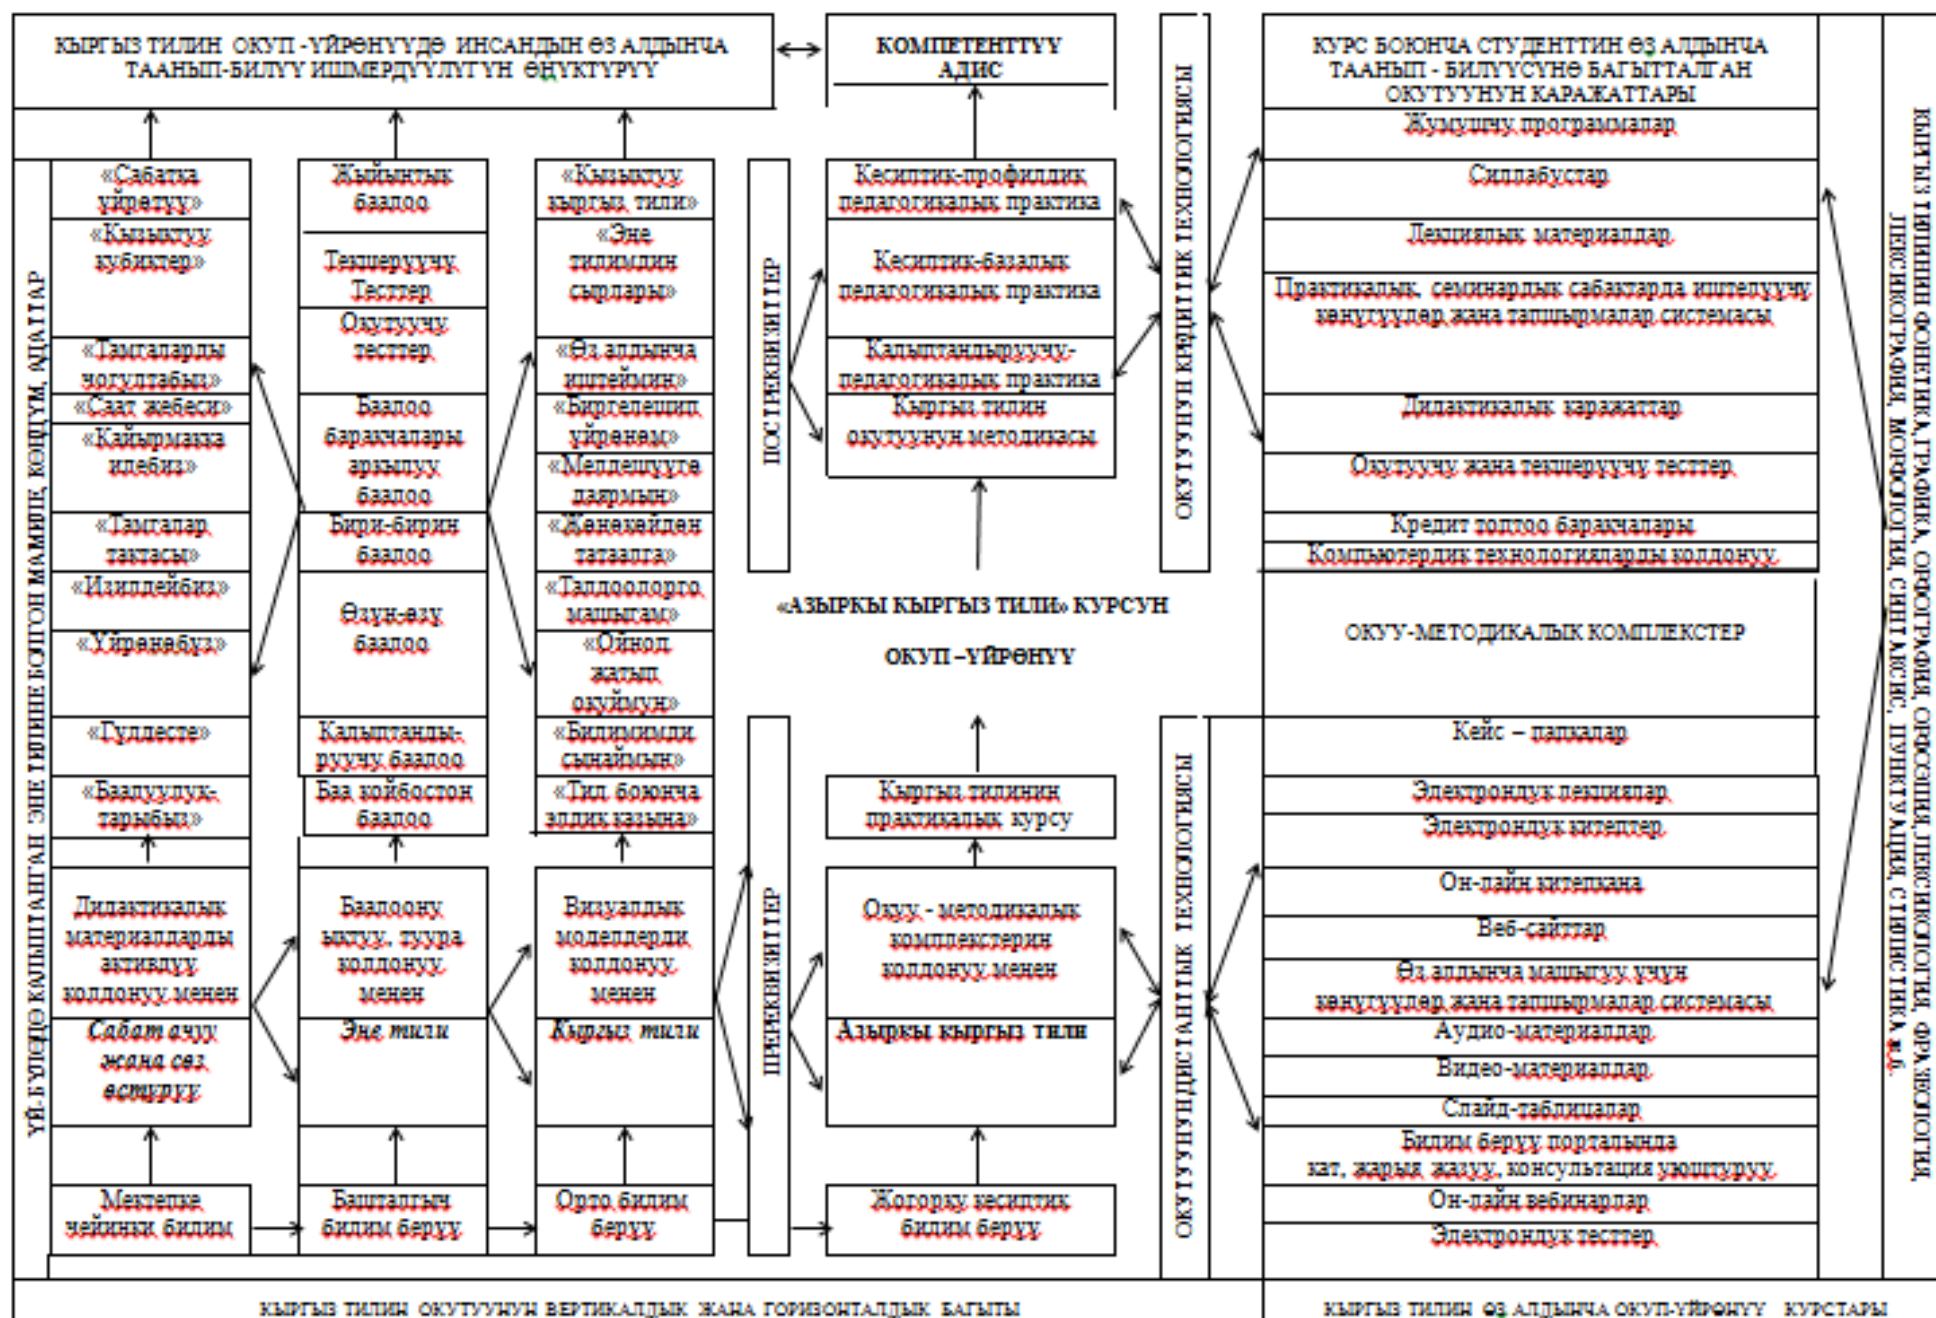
КЫРГЫЗ ТИЛИН ОКУП -ҮЙРӨНҮҮДӨ ИНСАНДЫН ӨЗ АЛДЫНЧА ТААНЫП-БИЛҮҮ ИШМЕРДҮҮЛҮГҮН ӨНҮКТҮРҮҮ

КОМПЕТЕНТТҮҮ АДИС

КУРС БОЮНЧА СТУДЕНТТИН ӨЗ АЛДЫНЧА ТААНЫП - БИЛҮҮСҮНӨ БАГЫТТАЛГАН ОКУТУУНУН КАРАЖАТТАРЫ

Жумушчу программалар
Силлабустар
Лекциялык материалдар
Практикалык, семинардык сабактарда иштелүүчү көнүгүүлөр жана тапшырмалар системасы
Дидактикалык каражаттар
Окутуучу жана текшерүүчү тесттер
Кредит толтоо баракчалары
Компьютердик технологияларды колдонуу

ОКУУ-МЕТОДИКАЛЫК КОМПЛЕКСТЕР

Кейс – папкалар
Электрондук лекциялар
Электрондук китептер
Он-лайн китепкана
Веб-сайттар
Өз алдынча машыгуу үчүн көнүгүүлөр жана тапшырмалар системасы
Аудио-материалдар
Видео-материалдар
Слайд-таблицалар
Билим берүү порталында кат, жарыя жазуу, консультация уюштуруу
Он-лайн вебинарлар
Электрондук тесттер

КЫРГЫЗ ТИЛИНИН ФОНЕТИКА, ГРАФИКА, ОРФОГРАФИЯ, ОРФОЭПИЯ, ЛЕКСИКОЛОГИЯ, ФРАЗЕОЛОГИЯ, ЛЕКСИКОГРАФИЯ, МОРФОЛОГИЯ, СИНТАКСИС, ПУНКТУАЦИЯ, СТИЛИСТИКА ж.б.

ОКУТУУНУН КРЕДИТТИК ТЕХНОЛОГИЯСЫ

ПОСТРЕКВИЗИТТЕР

Кесиптик-профилдик педагогикалык практика
Кесиптик-базалык педагогикалык практика
Калыптандыруучу-педагогикалык практика
Кыргыз тилин окутуунун методикасы

«АЗЫРКЫ КЫРГЫЗ ТИЛИ» КУРСУН ОКУП –ҮЙРӨНҮҮ

ПРЕРЕКВИЗИТТЕР

Кыргыз тилинин практикалык курсу
Окуу - методикалык комплектерин колдонуу менен
Азыркы кыргыз тили
Жогорку кесиптик билим берүү

ОКУТУУНУН ДИСТАНТТЫК ТЕХНОЛОГИЯСЫ

ҮЙ-БҮЛӨДӨ КАЛЫПТАНГАН ЭНЕ ТИЛИНЕ БОЛГОН МАМИЛЕ, КӨНДҮМ, АДАТТАР

«Сабатка үйрөтүү»
«Кызыктуу кубиктер»
«Тамгаларды чогултабыз»
«Саат жебеси»
«Кайырмакка илебиз»
«Тамгалар тактасы»
«Издейбиз»
«Үйрөнөбүз»
«Гүлдесте»
«Баалуулук-тарыбыз»
Дидактикалык материалдарды активдүү колдонуу менен
Сабат ачуу жана сөз өстүрүү
Мектепке чейинки билим

Жыйынтык баалоо
Текшерүүчү Тесттер
Окутуучу тесттер
Баалоо баракчалары аркылуу баалоо
Бири-бирин баалоо
Өзүн-өзү баалоо
Калыптанды-руучу баалоо
Баа койбостон баалоо
Баалоону ыктуу, туура колдонуу менен
Эне тили
Баштапкы билим берүү

«Кызыктуу кыргыз тили»
«Эне тилимдин сырлары»
«Өз алдынча иштеймин»
«Биргелешип үйрөнөм»
«Мелдешүүгө даярмын»
«Жөнөкөйдөн татаалга»
«Талдоолорго машыгам»
«Ойноп жатып окуймун»
«Билимимди сынаймын»
«Тил боюнча элдик казына»
Визуалдык моделдерди колдонуу менен
Кыргыз тили
Орто билим берүү

КЫРГЫЗ ТИЛИН ОКУТУУНУН ВЕРТИКАЛДЫК ЖАНА ГОРИЗОНТАЛДЫК БАГЫТЫ

КЫРГЫЗ ТИЛИН ӨЗ АЛДЫНЧА ОКУП-ҮЙРӨНҮҮ КУРСТАРЫ